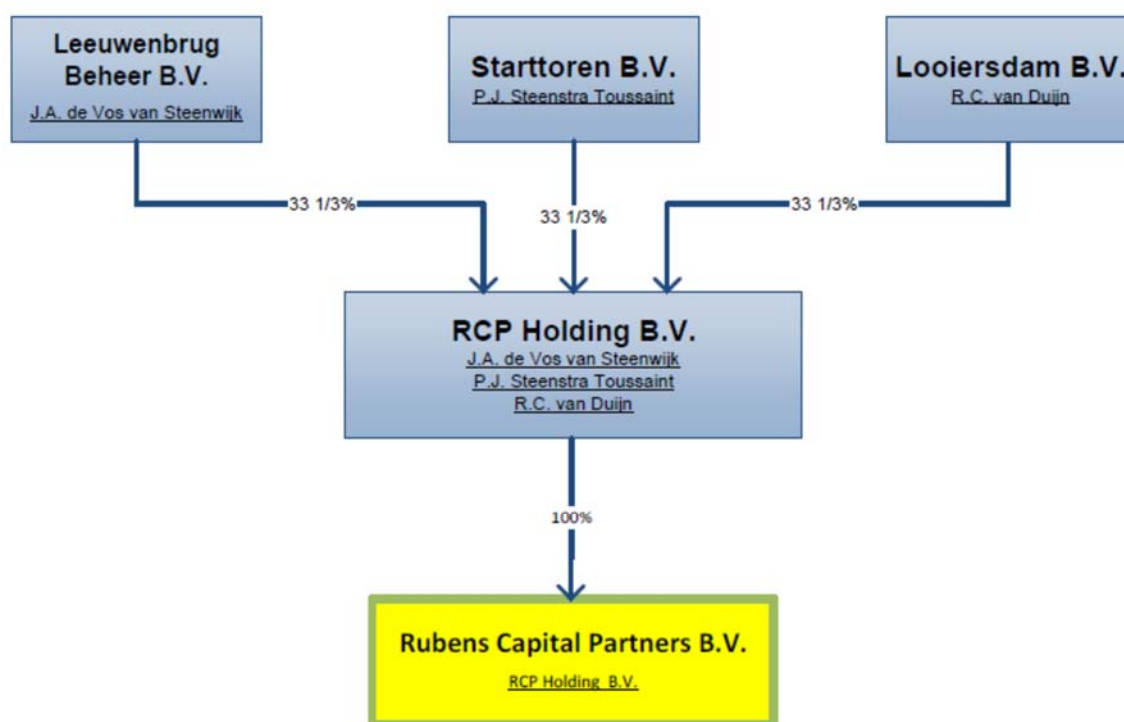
Leeuwenbrug Beheer B.V.
J.A. de Vos van Steenwijk

Starttoren B.V.
P.J. Steenstra Toussaint

Looiersdam B.V.
R.C. van Duijn

33 1/3%

33 1/3%

33 1/3%

RCP Holding B.V.
J.A. de Vos van Steenwijk
P.J. Steenstra Toussaint
R.C. van Duijn

100%

Rubens Capital Partners B.V.
RCP Holding B.V.